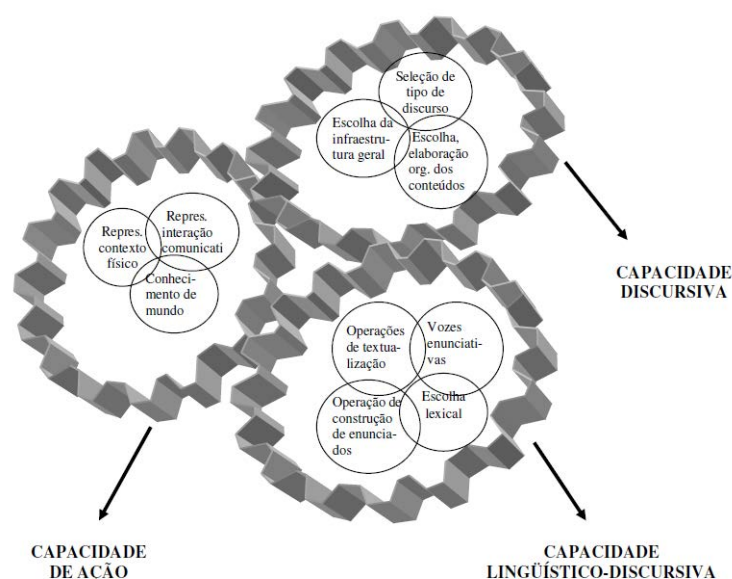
Seleção de tipo de discurso

Escolha da infraestrutura geral

Escolha, elaboração org. dos conteúdos

CAPACIDADE DISCURSIVA

Repres. contexto físico

Repres. interação comunicati

Conhecimento de mundo

Operações de textualização

Vozes enunciativas

Operação de construção de enunciados

Escolha lexical

CAPACIDADE DE AÇÃO

CAPACIDADE LINGÜÍSTICO-DISCURSIVA